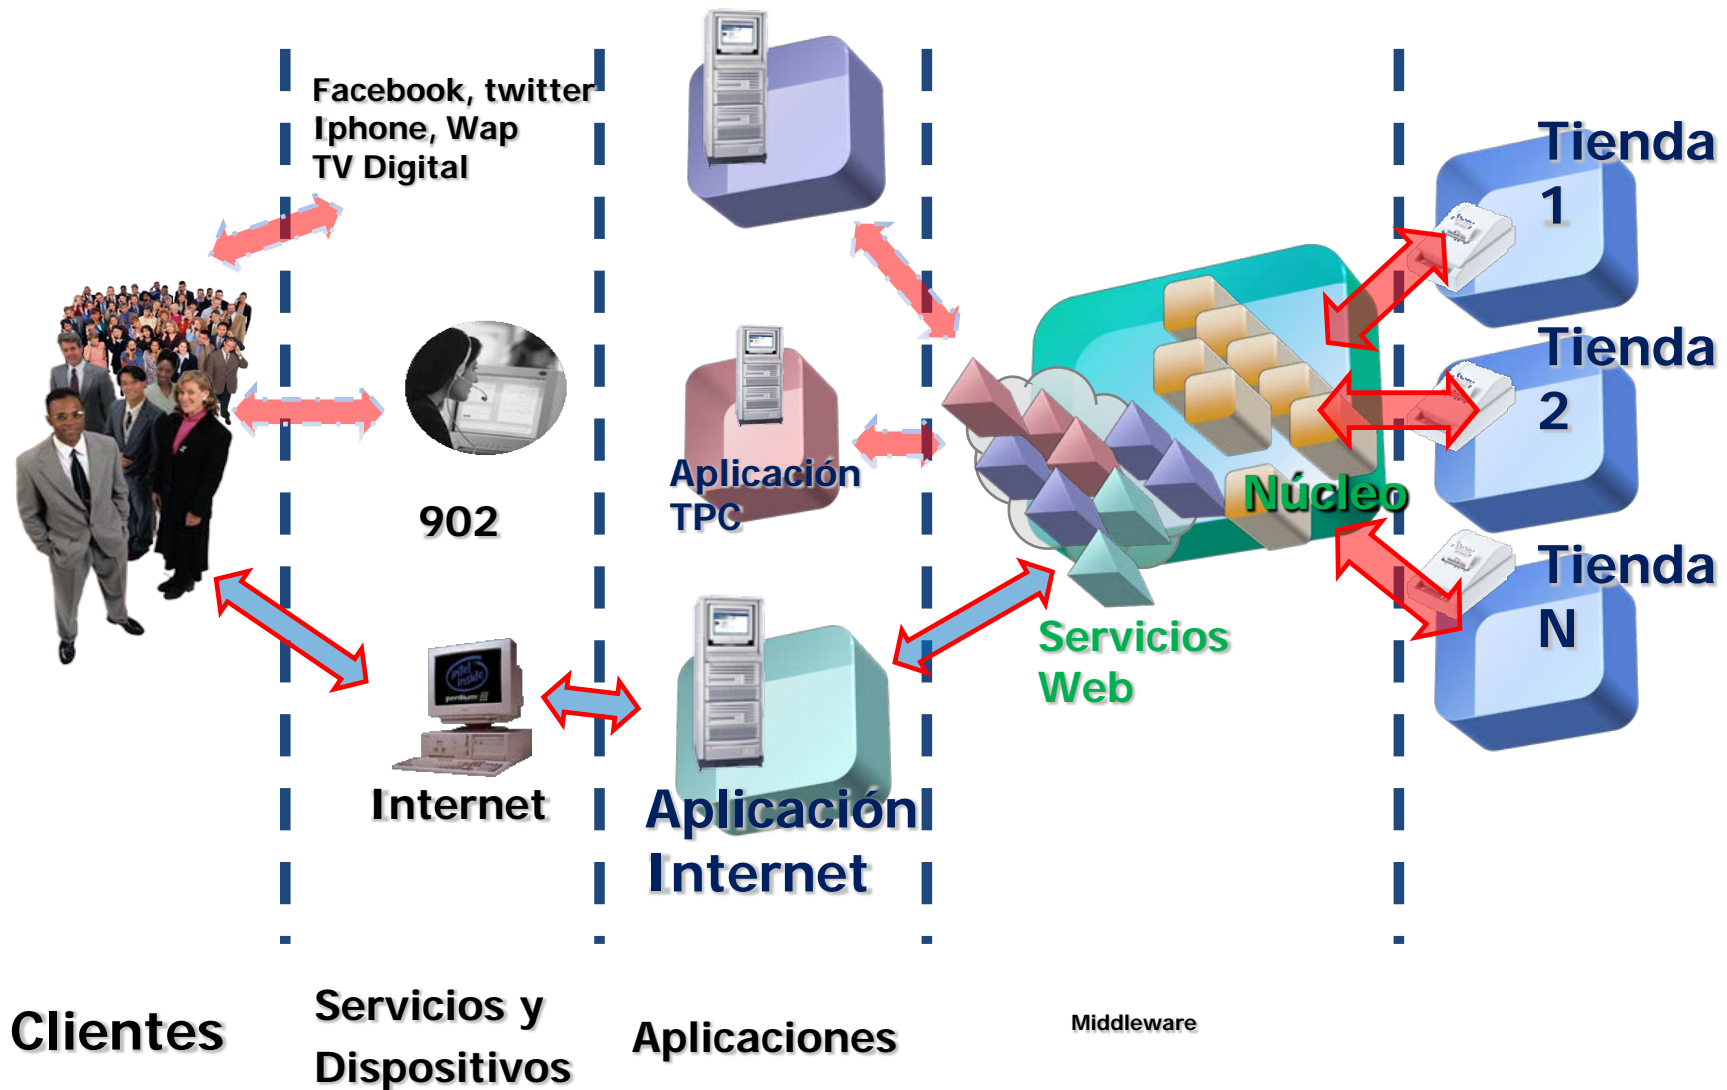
Facebook, twitter
Iphone, Wap
TV Digital

902

Internet

Aplicación
TPC

Aplicación
Internet

Núcleo

Servicios
Web

Tienda
1

Tienda
2

Tienda
N

Clientes

Servicios y
Dispositivos

Aplicaciones

Middleware